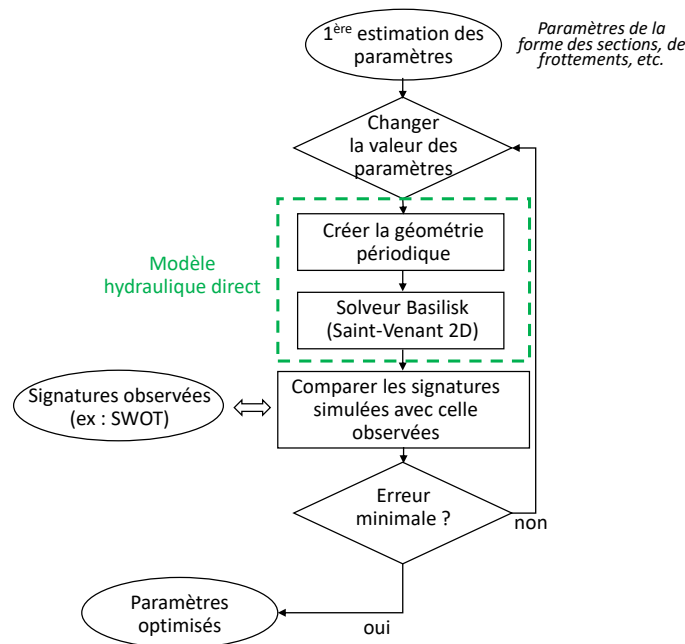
1$^{ère}$ estimation des paramètres

Paramètres de la forme des sections, de frottements, etc.

Changer la valeur des paramètres

Modèle hydraulique direct

Créer la géométrie périodique

Solveur Basilisk (Saint-Venant 2D)

Signatures observées (ex : SWOT)

Comparer les signatures simulées avec celle observées

Erreur minimale ?

non

Paramètres optimisés

oui